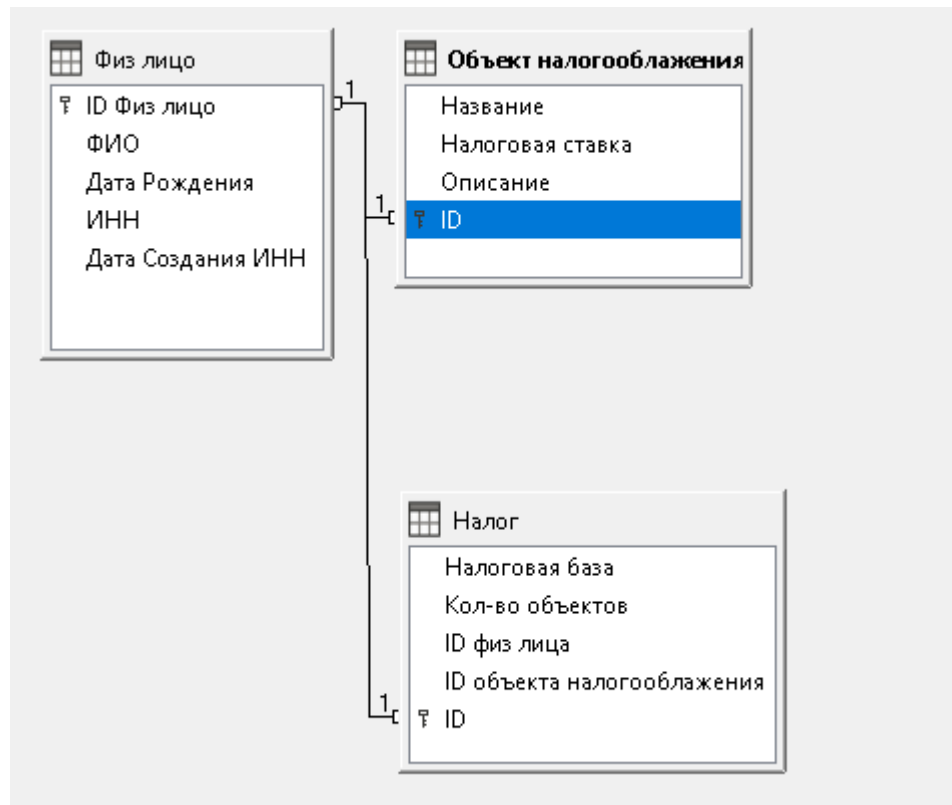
Физ лицо
ID Физ лицо
ФИО
Дата Рождения
ИНН
Дата Создания ИНН

1

Объект налогооблажения
Название
Налоговая ставка
Описание
1
ID

Налог
Налоговая база
Кол-во объектов
ID физ лица
ID объекта налогооблажения
1
ID